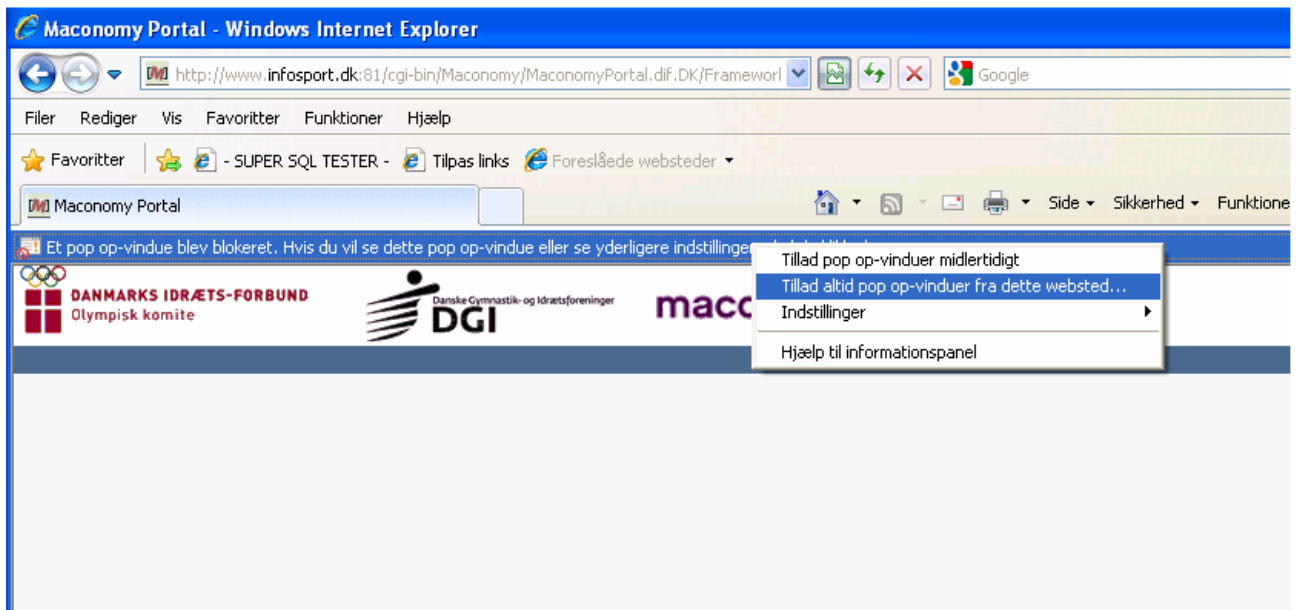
Maconomy Portal - Windows Internet Explorer

http://www.infosport.dk:81/cgi-bin/Maconomy/MaconomyPortal.dif.DK/Frameworl

Google

Filer Rediger Vis Favoritter Funktioner Hjælp

Favoritter - SUPER SQL TESTER - Tilpas links Foreslåede websteder

Maconomy Portal

Side Sikkerhed Funktione

Et pop op-vindue blev blokeret. Hvis du vil se dette pop op-vindue eller se yderligere indstillinger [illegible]

Tillad pop op-vinduer midlertidigt
Tillad altid pop op-vinduer fra dette websted...
Indstillinger
Hjælp til informationspanel

DANMARKS IDRÆTS-FORBUND
Olympisk komite

Danske Gymnastik- og Idrætsforeninger
DGI

macc